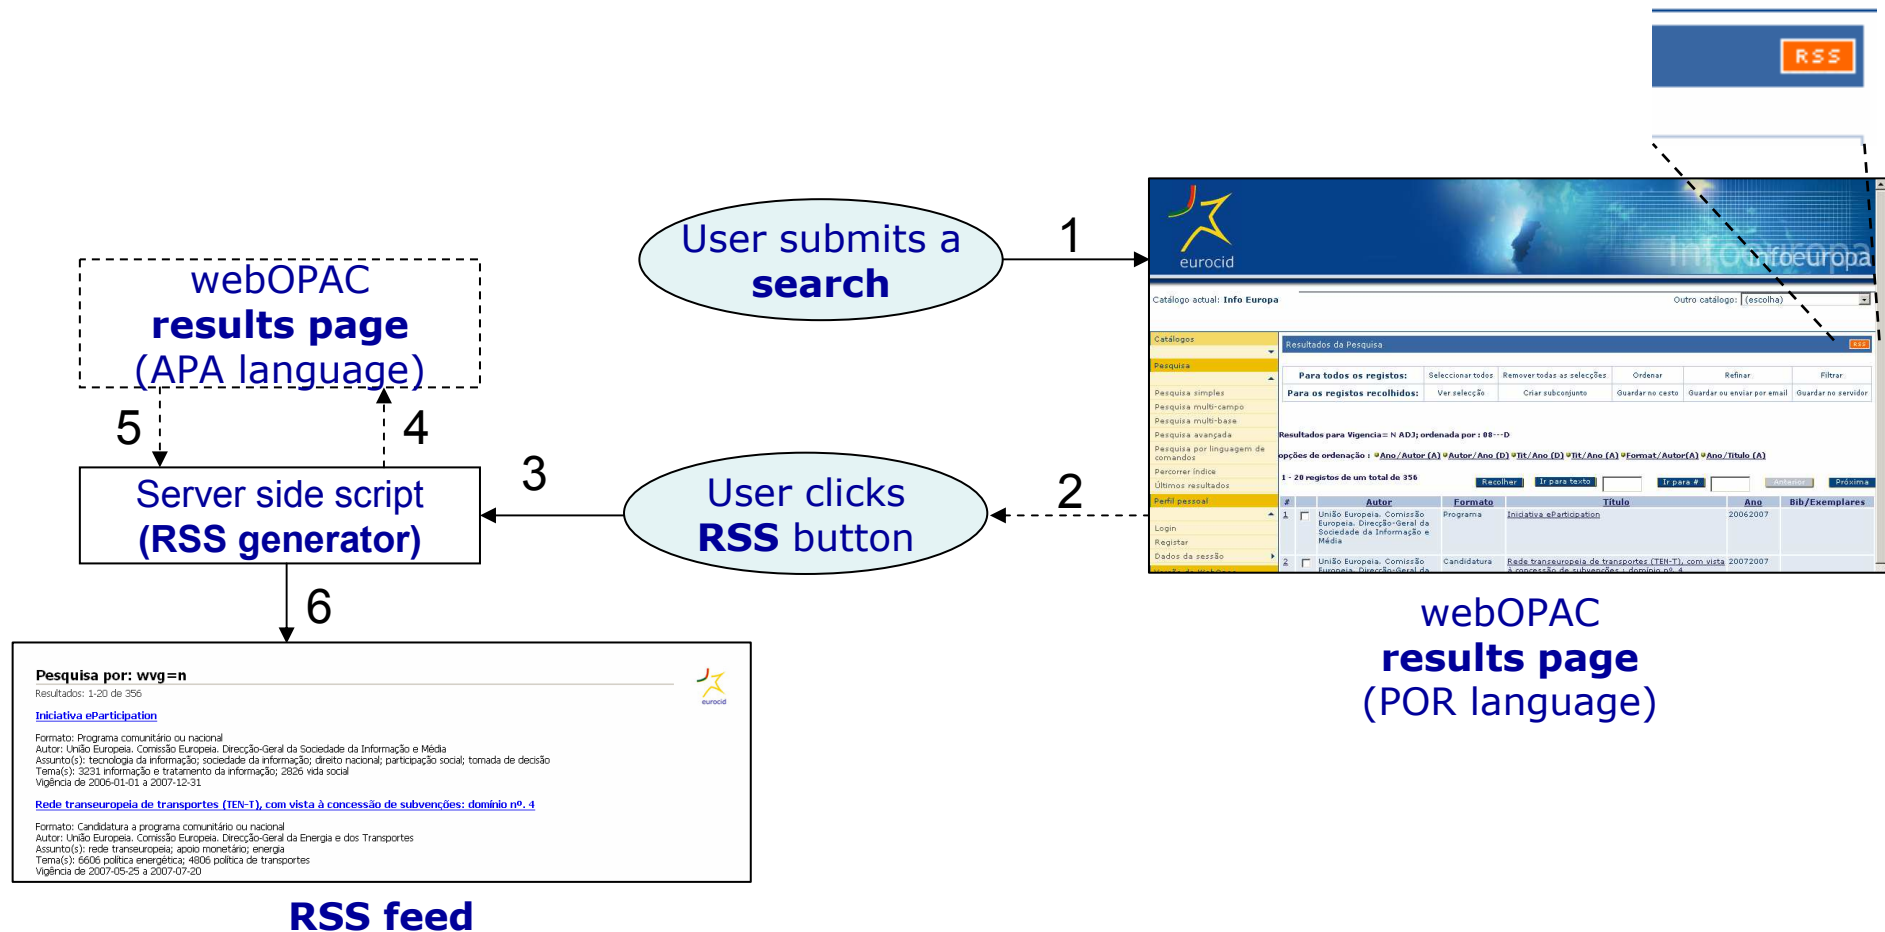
RSS

User submits a **search**

1

eurocid

InfoEuropa

Catálogo actual: Info Europa

Outro catálogo: (escolha)

Catálogos

Pesquisa

Pesquisa simples
Pesquisa multi-campo
Pesquisa multi-base
Pesquisa avançada
Pesquisa por linguagem de comandos
Percorrer índice
Últimos resultados

Perfil pessoal

Login
Registar
Dados da sessão

Resultados da Pesquisa

| Para todos os registos: | Seleccionar todos | Remover todas as selecções | Ordenar | Refinar | Filtrar |
|---|---|---|---|---|---|
| Para os registos recolhidos: | Ver selecção | Criar subconjunto | Guardar no cesto | Guardar ou enviar por email | Guardar no servidor |

Resultados para Vigencia= N ADJ; ordenada por : 08---D

opções de ordenação : Ano/Autor (A) Autor/Ano (D) Tit/Ano (D) Tit/Ano (A) Format/Autor(A) Ano/Titulo (A)

1 - 20 registos de um total de 356

Recolher  Ir para texto  Ir para #  Anterior  Próxima

| # | | Autor | Formato | Título | Ano | Bib/Exemplares |
|---|---|---|---|---|---|---|
| 1 | | União Europeia. Comissão Europeia. Direcção-Geral da Sociedade da Informação e Média | Programa | Iniciativa eParticipation | 20062007 | |
| 2 | | União Europeia. Comissão Europeia. Direcção-Geral da | Candidatura | Rede transeuropeia de transportes (TEN-T), com vista à concessão de subvenções : domínio nº. 4 | 20072007 | |

webOPAC
**results page**
(POR language)

webOPAC
**results page**
(APA language)

5

4

Server side script
**(RSS generator)**

3

User clicks
**RSS** button

2

6

Pesquisa por: wvg=n

Resultados: 1-20 de 356

eurocid

Iniciativa eParticipation

Formato: Programa comunitário ou nacional
Autor: União Europeia. Comissão Europeia. Direcção-Geral da Sociedade da Informação e Média
Assunto(s): tecnologia da informação; sociedade da informação; direito nacional; participação social; tomada de decisão
Tema(s): 3231 informação e tratamento da informação; 2826 vida social
Vigência de 2006-01-01 a 2007-12-31

Rede transeuropeia de transportes (TEN-T), com vista à concessão de subvenções: domínio nº. 4

Formato: Candidatura a programa comunitário ou nacional
Autor: União Europeia. Comissão Europeia. Direcção-Geral da Energia e dos Transportes
Assunto(s): rede transeuropeia; apoio monetário; energia
Tema(s): 6606 política energética; 4806 política de transportes
Vigência de 2007-05-25 a 2007-07-20

**RSS feed**